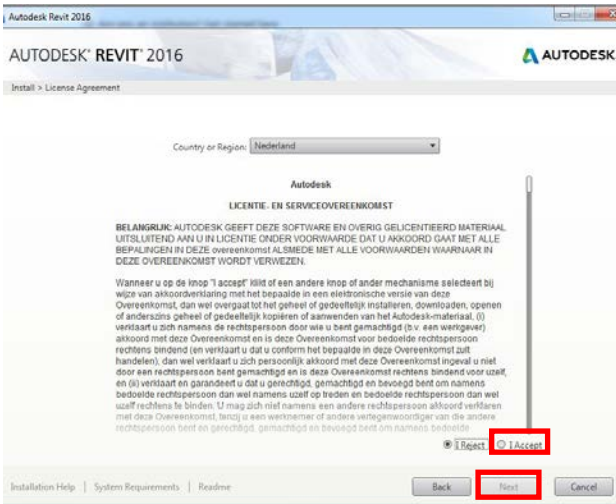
Autodesk Revit 2016

AUTODESK® REVIT® 2016

AUTODESK

Install > License Agreement

Country or Region: Nederland

Autodesk

LICENTIE- EN SERVICEOVEREENKOMST

BELANGRIJK: AUTODESK GEEFT DEZE SOFTWARE EN OVERIG GELICENTIEERD MATERIAAL UITSLUITEND AAN U IN LICENTIE ONDER VOORWAARDE DAT U AKKOORD GAAT MET ALLE BEPALINGEN IN DEZE overeenkomst ALSMEDE MET ALLE VOORWAARDEN WAARNAAR IN DEZE OVEREENKOMST WORDT VERWEZEN.

Wanneer u op de knop "I accept" klikt of een andere knop of ander mechanisme selecteert bij wijze van akkoordverklaring met het bepaalde in een elektronische versie van deze Overeenkomst, dan wel overgaat tot het geheel of gedeeltelijk installeren, downloaden, openen of anderszins geheel of gedeeltelijk kopiëren of aanwenden van het Autodesk-materiaal, (i) verklaart u zich namens de rechtspersoon door wie u bent gemachtigd (b.v. een werkgever) akkoord met deze Overeenkomst en is deze Overeenkomst voor bedoelde rechtspersoon rechtens bindend (en verklaart u dat u conform het bepaalde in deze Overeenkomst zult handelen), dan wel verklaart u zich persoonlijk akkoord met deze Overeenkomst ingeval u niet door een rechtspersoon bent gemachtigd en is deze Overeenkomst rechtens bindend voor uzelf, en (ii) verklaart en garandeert u dat u gerechtigd, gemachtigd en bevoegd bent om namens bedoelde rechtspersoon dan wel namens uzelf op treden en bedoelde rechtspersoon dan wel uzelf rechtens te binden. U mag zich niet namens een andere rechtspersoon akkoord verklaren met deze Overeenkomst, tenzij u een werknemer of andere vertegenwoordiger van die andere rechtspersoon bent en gerechtigd, gemachtigd en bevoegd bent om namens bedoelde

I Reject   I Accept

Installation Help | System Requirements | Readme

Back   Next   Cancel